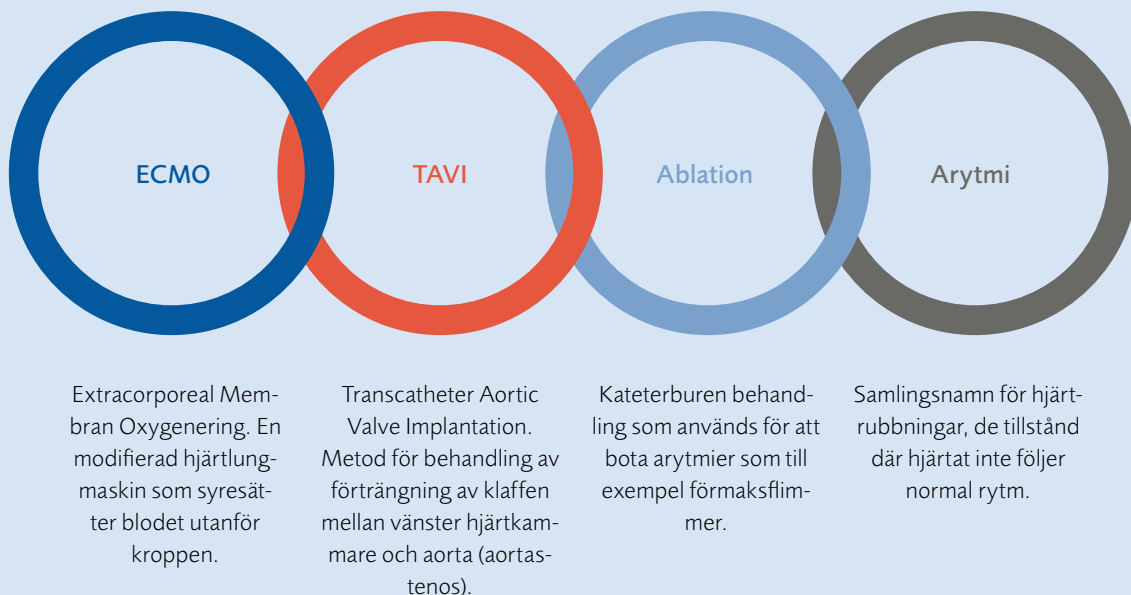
ECMO

TAVI

Ablation

Arytmi

Extracorporeal Membran Oxygenering. En modifierad hjärtlungmaskin som syresätter blodet utanför kroppen.

Transcatheter Aortic Valve Implantation. Metod för behandling av förträngning av klaffen mellan vänster hjärtkammare och aorta (aortastenos).

Kateterburen behandling som används för att bota arytmier som till exempel förmaksflimmer.

Samlingsnamn för hjärtrubbningar, de tillstånd där hjärtat inte följer normal rytm.